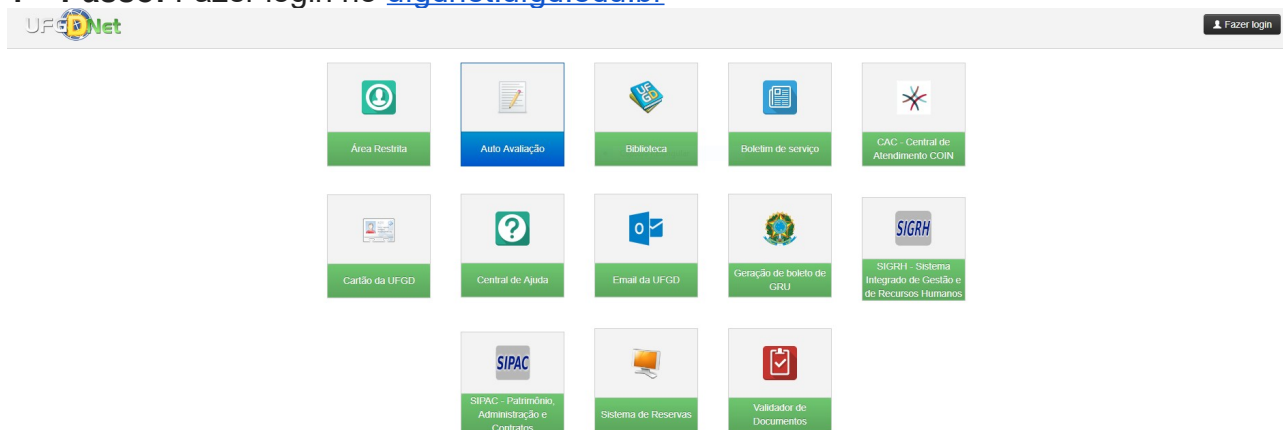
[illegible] Passo: Fazer login no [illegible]

UFGDNet

Fazer login

Área Restrita

Auto Avaliação

UFGD

Biblioteca

Boletim de serviço

CAC - Central de Atendimento COIN

Cartão da UFGD

Central de Ajuda

Email da UFGD

Geração de boleto de GRU

SIGRH

SIGRH - Sistema Integrado de Gestão e de Recursos Humanos

SIPAC

SIPAC - Patrimônio, Administração e Contratos

Sistema de Reservas

Validador de Documentos